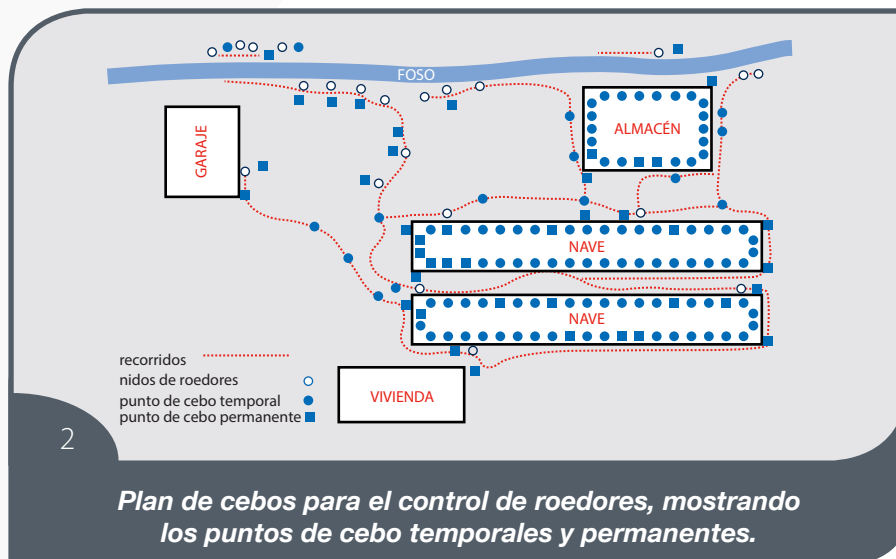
FOSO

GARAJE

ALMACÉN

NAVE

NAVE

VIVIENDA

recorridos
nidos de roedores
punto de cebo temporal
punto de cebo permanente

2

Plan de cebos para el control de roedores, mostrando los puntos de cebo temporales y permanentes.